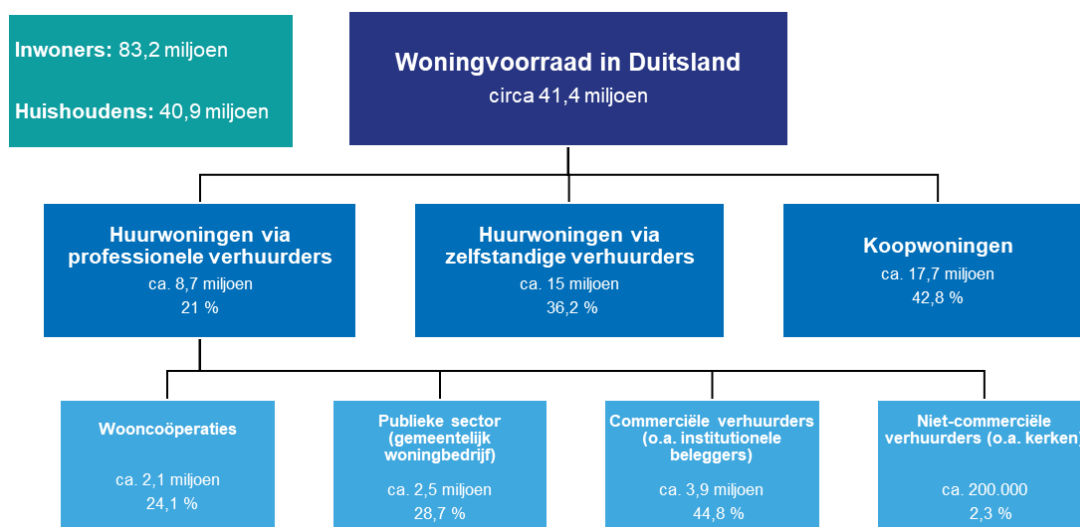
**Inwoners:** 83,2 miljoen

**Huishoudens:** 40,9 miljoen

**Woningvoorraad in Duitsland**
circa 41,4 miljoen

**Huurwoningen via professionele verhuurders**
ca. 8,7 miljoen
21 %

**Huurwoningen via zelfstandige verhuurders**
ca. 15 miljoen
36,2 %

**Koopwoningen**
ca. 17,7 miljoen
42,8 %

**Wooncoöperaties**
ca. 2,1 miljoen
24,1 %

**Publieke sector (gemeentelijk woningbedrijf)**
ca. 2,5 miljoen
28,7 %

**Commerciële verhuurders (o.a. institutionele beleggers)**
ca. 3,9 miljoen
44,8 %

**Niet-commerciële verhuurders (o.a. kerken)**
ca. 200.000
2,3 %